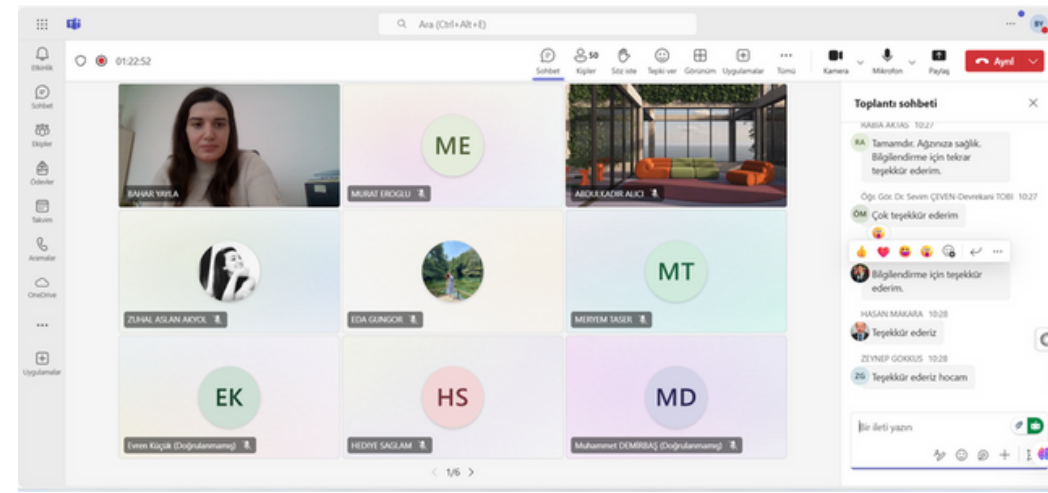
Ara (Ctrl+Alt+E)

BY

Etkinlik
Sohbet
Ekipler
Ödevler
Takvim
Aramalar
OneDrive
...
Uygulamalar

01:22:52

Sohbet
50 Kişiler
Söz iste
Tepki ver
Görünüm
Uygulamalar
Tümü
Kamera
Mikrofon
Paylaş
Ayrıl

BAHAR YAYLA
ME
MURAT EROGLU
ABDULKADIR ALICI
ZUHAL ASLAN AKYOL
EDA GUNGOR
MT
MERYEM TASER
EK
Evren Küçük (Doğrulanmamış)
HS
HEDIYE SAGLAM
MD
Muhammet DEMİRBAŞ (Doğrulanmamış)

1/6

Toplantı sohbeti

RABIA AKTAS 10:27
RA Tamamdır. Ağzınıza sağlık. Bilgilendirme için tekrar teşekkür ederim.

Öğr. Gör. Dr. Sevim ÇEVEN-Devrekani TOBI 10:27
ÖM Çok teşekkür ederim

Bilgilendirme için teşekkür ederim.

HASAN MAKARA 10:28
Teşekkür ederiz

ZEYNEP GOKKUS 10:28
ZG Teşekkür ederiz hocam

Bir ileti yazın